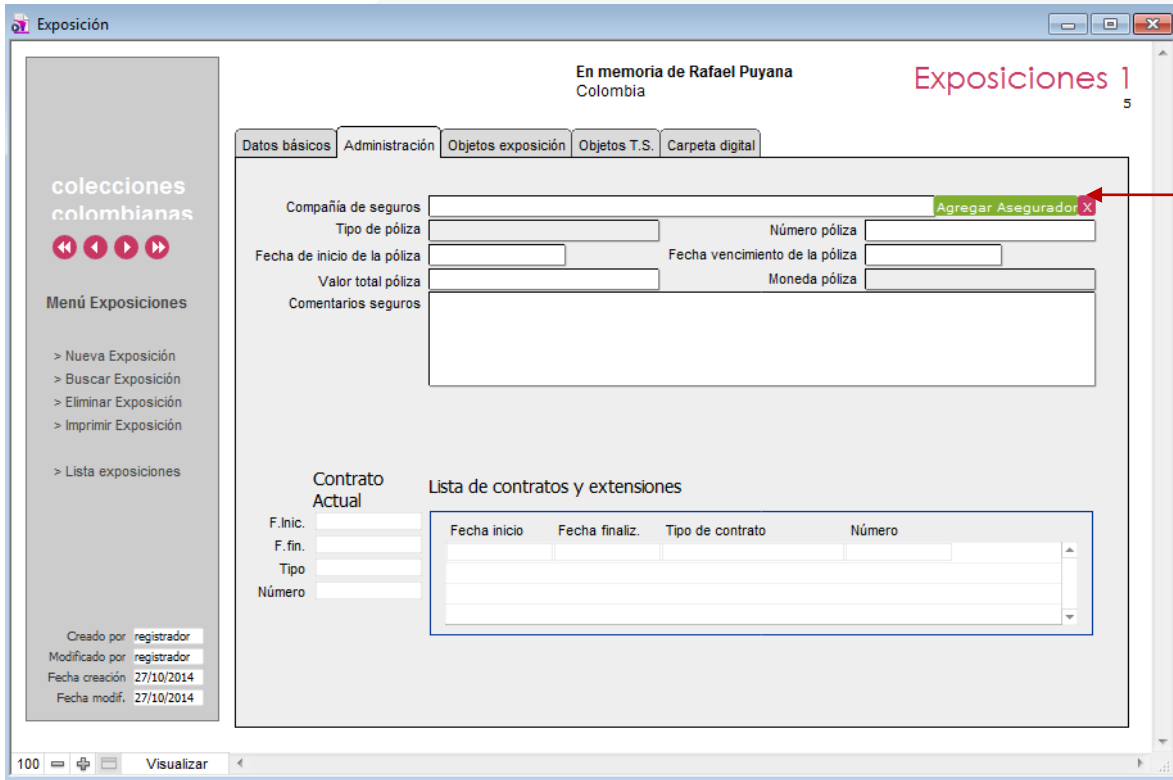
Exposición

En memoria de Rafael Puyana
Colombia

Exposiciones 1
5

Datos básicos | Administración | Objetos exposición | Objetos T.S. | Carpeta digital

colecciones colombianas

Menú Exposiciones

> Nueva Exposición
> Buscar Exposición
> Eliminar Exposición
> Imprimir Exposición

> Lista exposiciones

Compañía de seguros
Agregar Asegurador X
Tipo de póliza
Número póliza
Fecha de inicio de la póliza
Fecha vencimiento de la póliza
Valor total póliza
Moneda póliza
Comentarios seguros

Contrato Actual
F.Inic.
F.fin.
Tipo
Número

Lista de contratos y extensiones

| Fecha inicio | Fecha finaliz. | Tipo de contrato | Número |
|---|---|---|---|

Creado por registrador
Modificado por registrador
Fecha creación 27/10/2014
Fecha modif. 27/10/2014

100 Visualizar